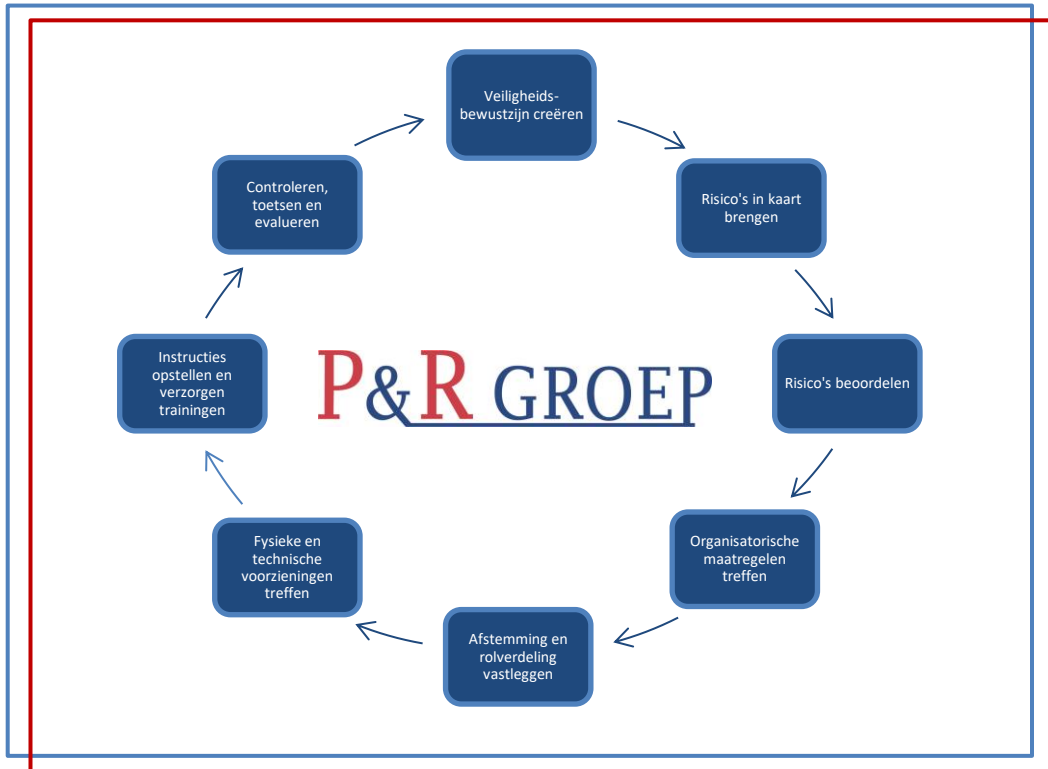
Veiligheidsbewustzijn creëren

Risico's in kaart brengen

Risico's beoordelen

Organisatorische maatregelen treffen

Afstemming en rolverdeling vastleggen

Fysieke en technische voorzieningen treffen

Instructies opstellen en verzorgen trainingen

Controleren, toetsen en evalueren

P&R GROEP